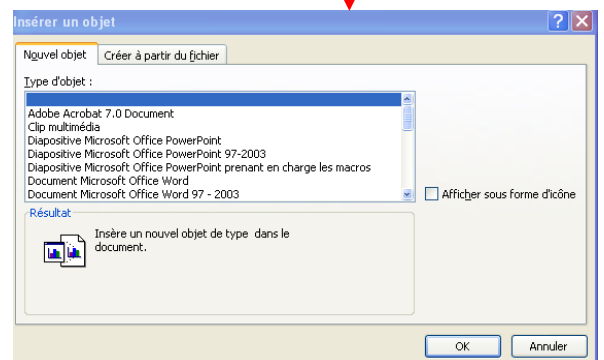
Insérer un objet

Nouvel objet | Créer à partir du fichier

Type d'objet :

Adobe Acrobat 7.0 Document
Clip multimédia
Diapositive Microsoft Office PowerPoint
Diapositive Microsoft Office PowerPoint 97-2003
Diapositive Microsoft Office PowerPoint prenant en charge les macros
Document Microsoft Office Word
Document Microsoft Office Word 97 - 2003

Afficher sous forme d'icône

Résultat

Insère un nouvel objet de type dans le document.

OK
Annuler